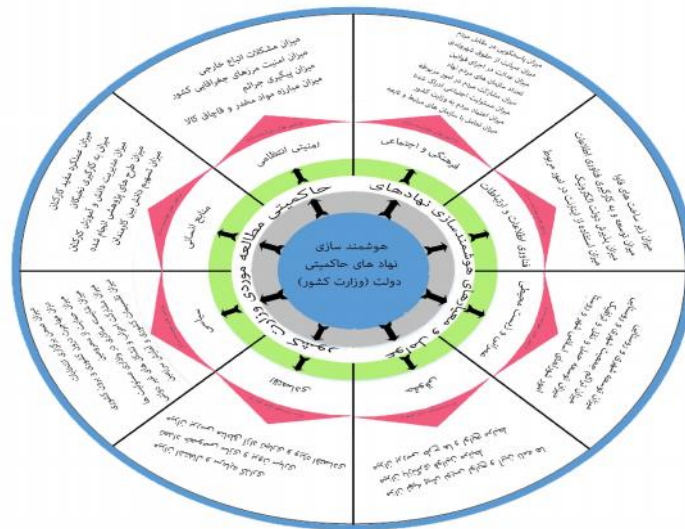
هوشمند سازی نهاد های حاکمیتی دولت (وزارت کشور)

هوشمندسازی نهادهای حاکمیتی مطالعه موردی

امنیتی انتظامی

میزان مشکلات انواع خارجی
میزان امنیت مرزهای جغرافیایی کشور
میزان پیگیری جرائم
میزان مبارزه مواد مخدر و قاچاق کالا

فرهنگی و اجتماعی

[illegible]

فناوری اطلاعات و ارتباطات

میزان زیر ساخت های فناوری
میزان توسعه و به کارگیری فناوری اطلاعات
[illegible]
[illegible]

منابع انسانی

میزان عملکرد منابع کارکنان
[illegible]
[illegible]
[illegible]

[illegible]

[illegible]